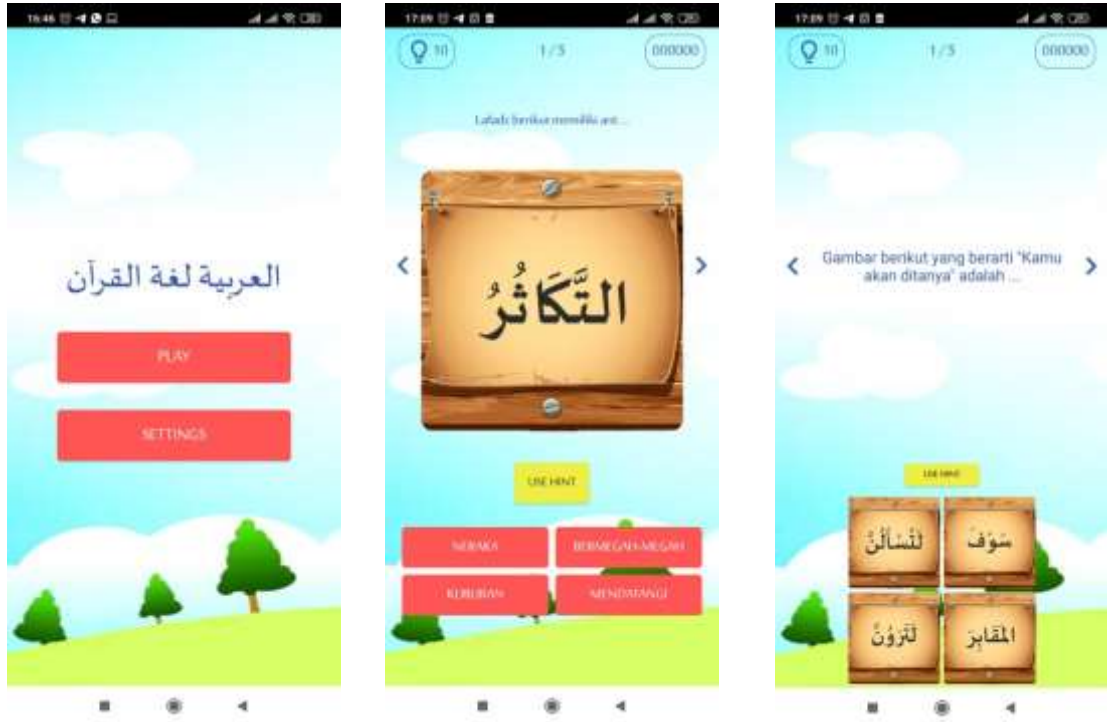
15:46

العربية لغة القرآن

PLAY

SETTINGS

17:09

10

1/5

000000

Lafadz berikut memiliki arti ...

التَّكَاثُرُ

USE HINT

NERAKA

BERMEGAH-MEGAH

KUBURAN

MENDATANGI

17:09

10

1/5

000000

Gambar berikut yang berarti "Kamu akan ditanya" adalah ...

USE HINT

لَتُسْأَلُنَّ

سَوْفَ

لَتَرَوُنَّ

المَقَابِرَ